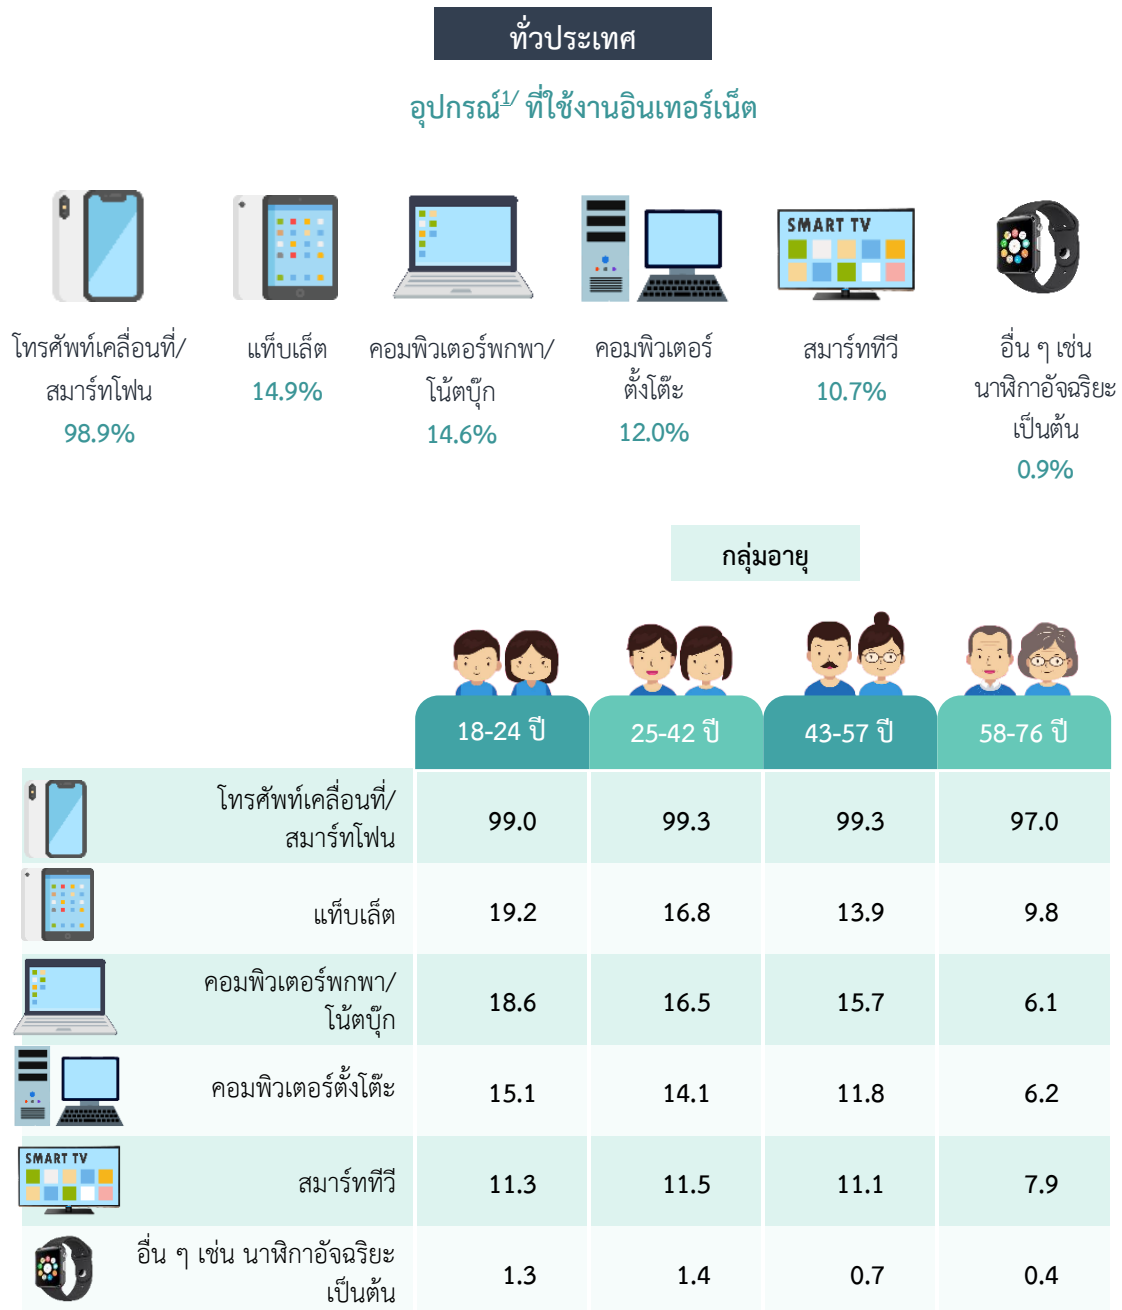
ทั่วประเทศ

อุปกรณ์$^{1/}$ ที่ใช้งานอินเทอร์เน็ต

SMART TV

โทรศัพท์เคลื่อนที่/ สมาร์ทโฟน 98.9%

แท็บเล็ต 14.9%

คอมพิวเตอร์พกพา/ โน้ตบุ๊ก 14.6%

คอมพิวเตอร์ตั้งโต๊ะ 12.0%

สมาร์ททีวี 10.7%

อื่น ๆ เช่น นาฬิกาอัจฉริยะ เป็นต้น 0.9%

กลุ่มอายุ

| | 18-24 ปี | 25-42 ปี | 43-57 ปี | 58-76 ปี |
|---|---|---|---|---|
| โทรศัพท์เคลื่อนที่/ สมาร์ทโฟน | 99.0 | 99.3 | 99.3 | 97.0 |
| แท็บเล็ต | 19.2 | 16.8 | 13.9 | 9.8 |
| คอมพิวเตอร์พกพา/ โน้ตบุ๊ก | 18.6 | 16.5 | 15.7 | 6.1 |
| คอมพิวเตอร์ตั้งโต๊ะ | 15.1 | 14.1 | 11.8 | 6.2 |
| SMART TV สมาร์ททีวี | 11.3 | 11.5 | 11.1 | 7.9 |
| อื่น ๆ เช่น นาฬิกาอัจฉริยะ เป็นต้น | 1.3 | 1.4 | 0.7 | 0.4 |